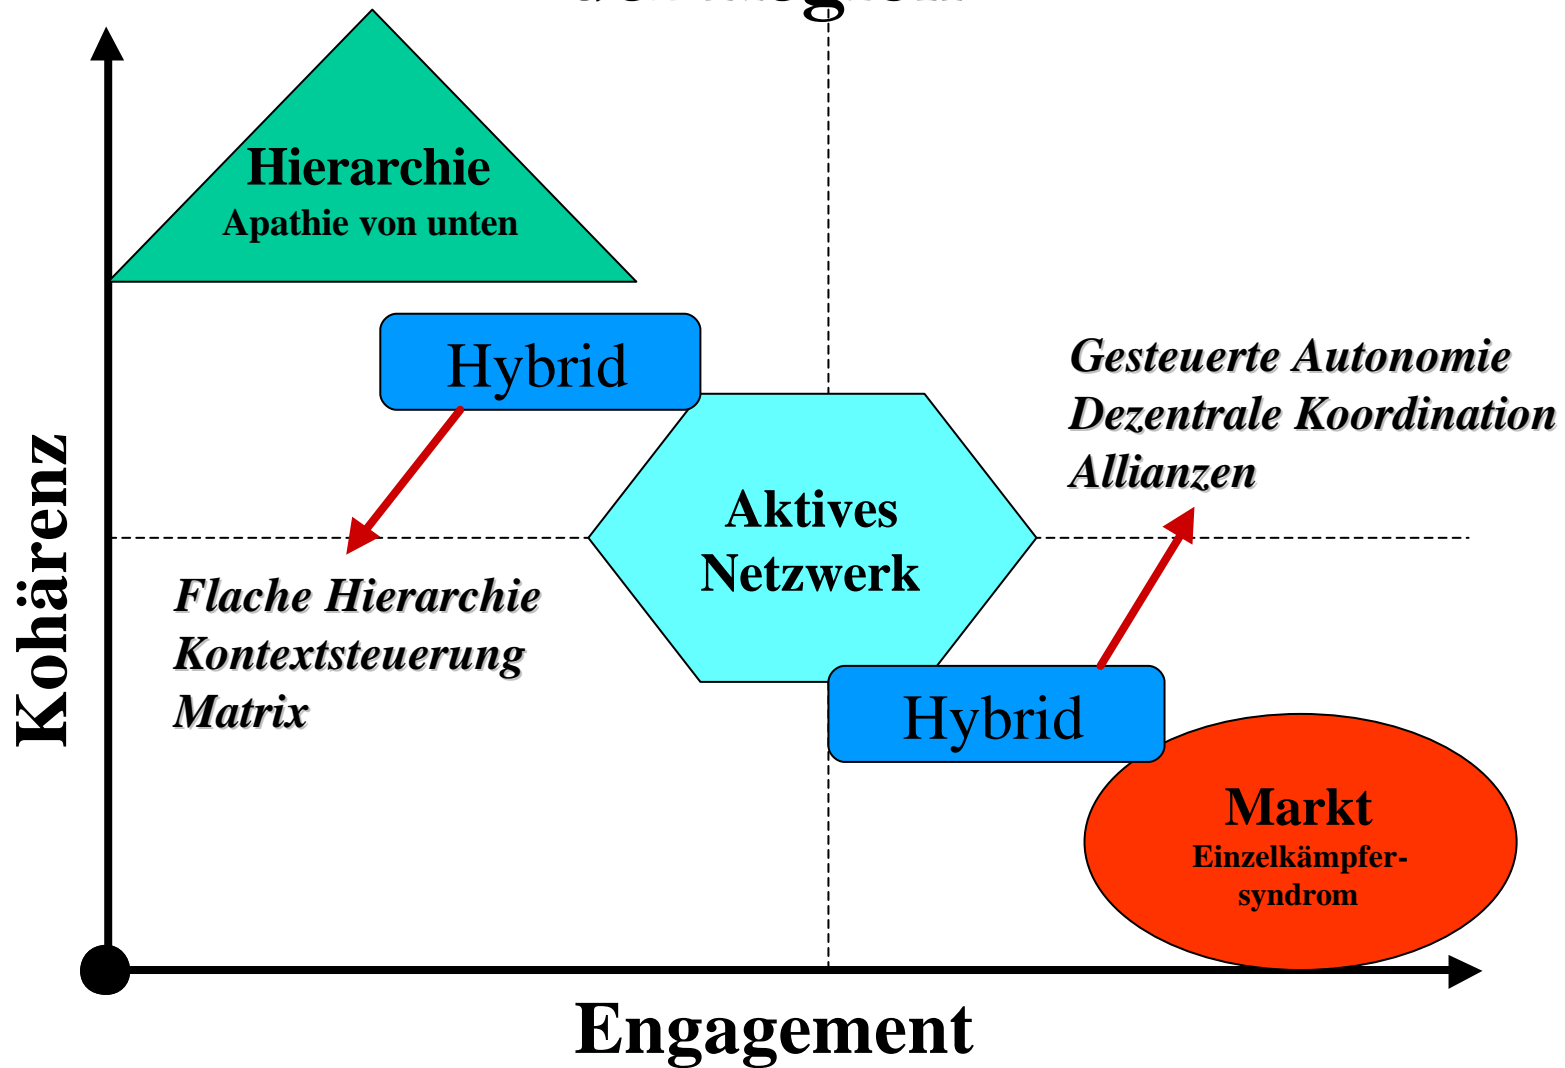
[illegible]

Hierarchie
Apathie von unten

Hybrid

Gesteuerte Autonomie
Dezentrale Koordination
Allianzen

Kohärenz

Aktives Netzwerk

Flache Hierarchie
Kontextsteuerung
Matrix

Hybrid

Markt
Einzelkämpfer-syndrom

Engagement